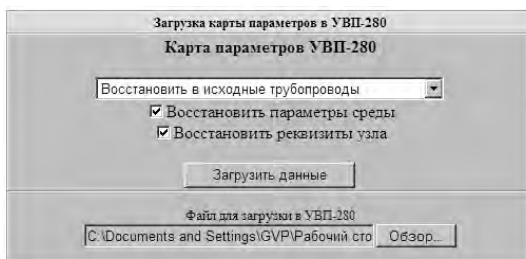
Загрузка карты параметров в УВП-280

Карта параметров УВП-280

Восстановить в исходные трубопроводы

Восстановить параметры среды

Восстановить реквизиты узла

Загрузить данные

Файл для загрузки в УВП-280

C:\Documents and Settings\GVP\Рабочий сто

Обзор...